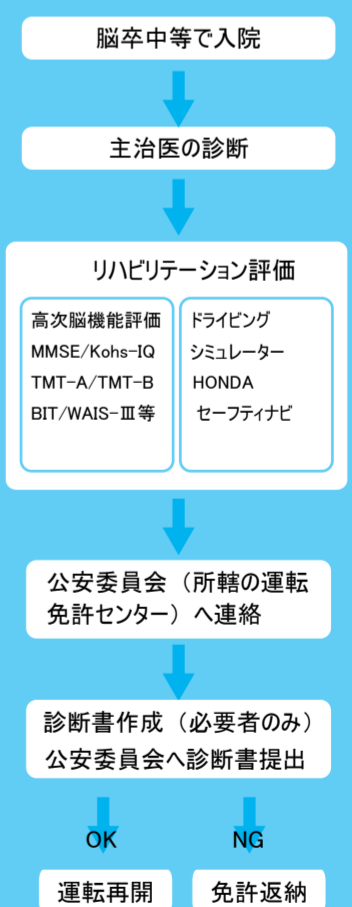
脳卒中等で入院

主治医の診断

リハビリテーション評価

高次脳機能評価
MMSE/Kohs-IQ
TMT-A/TMT-B
BIT/WAIS-Ⅲ等

ドライビング
シミュレーター
HONDA
セーフティナビ

公安委員会（所轄の運転免許センター）へ連絡

診断書作成（必要者のみ）
公安委員会へ診断書提出

OK

NG

運転再開

免許返納